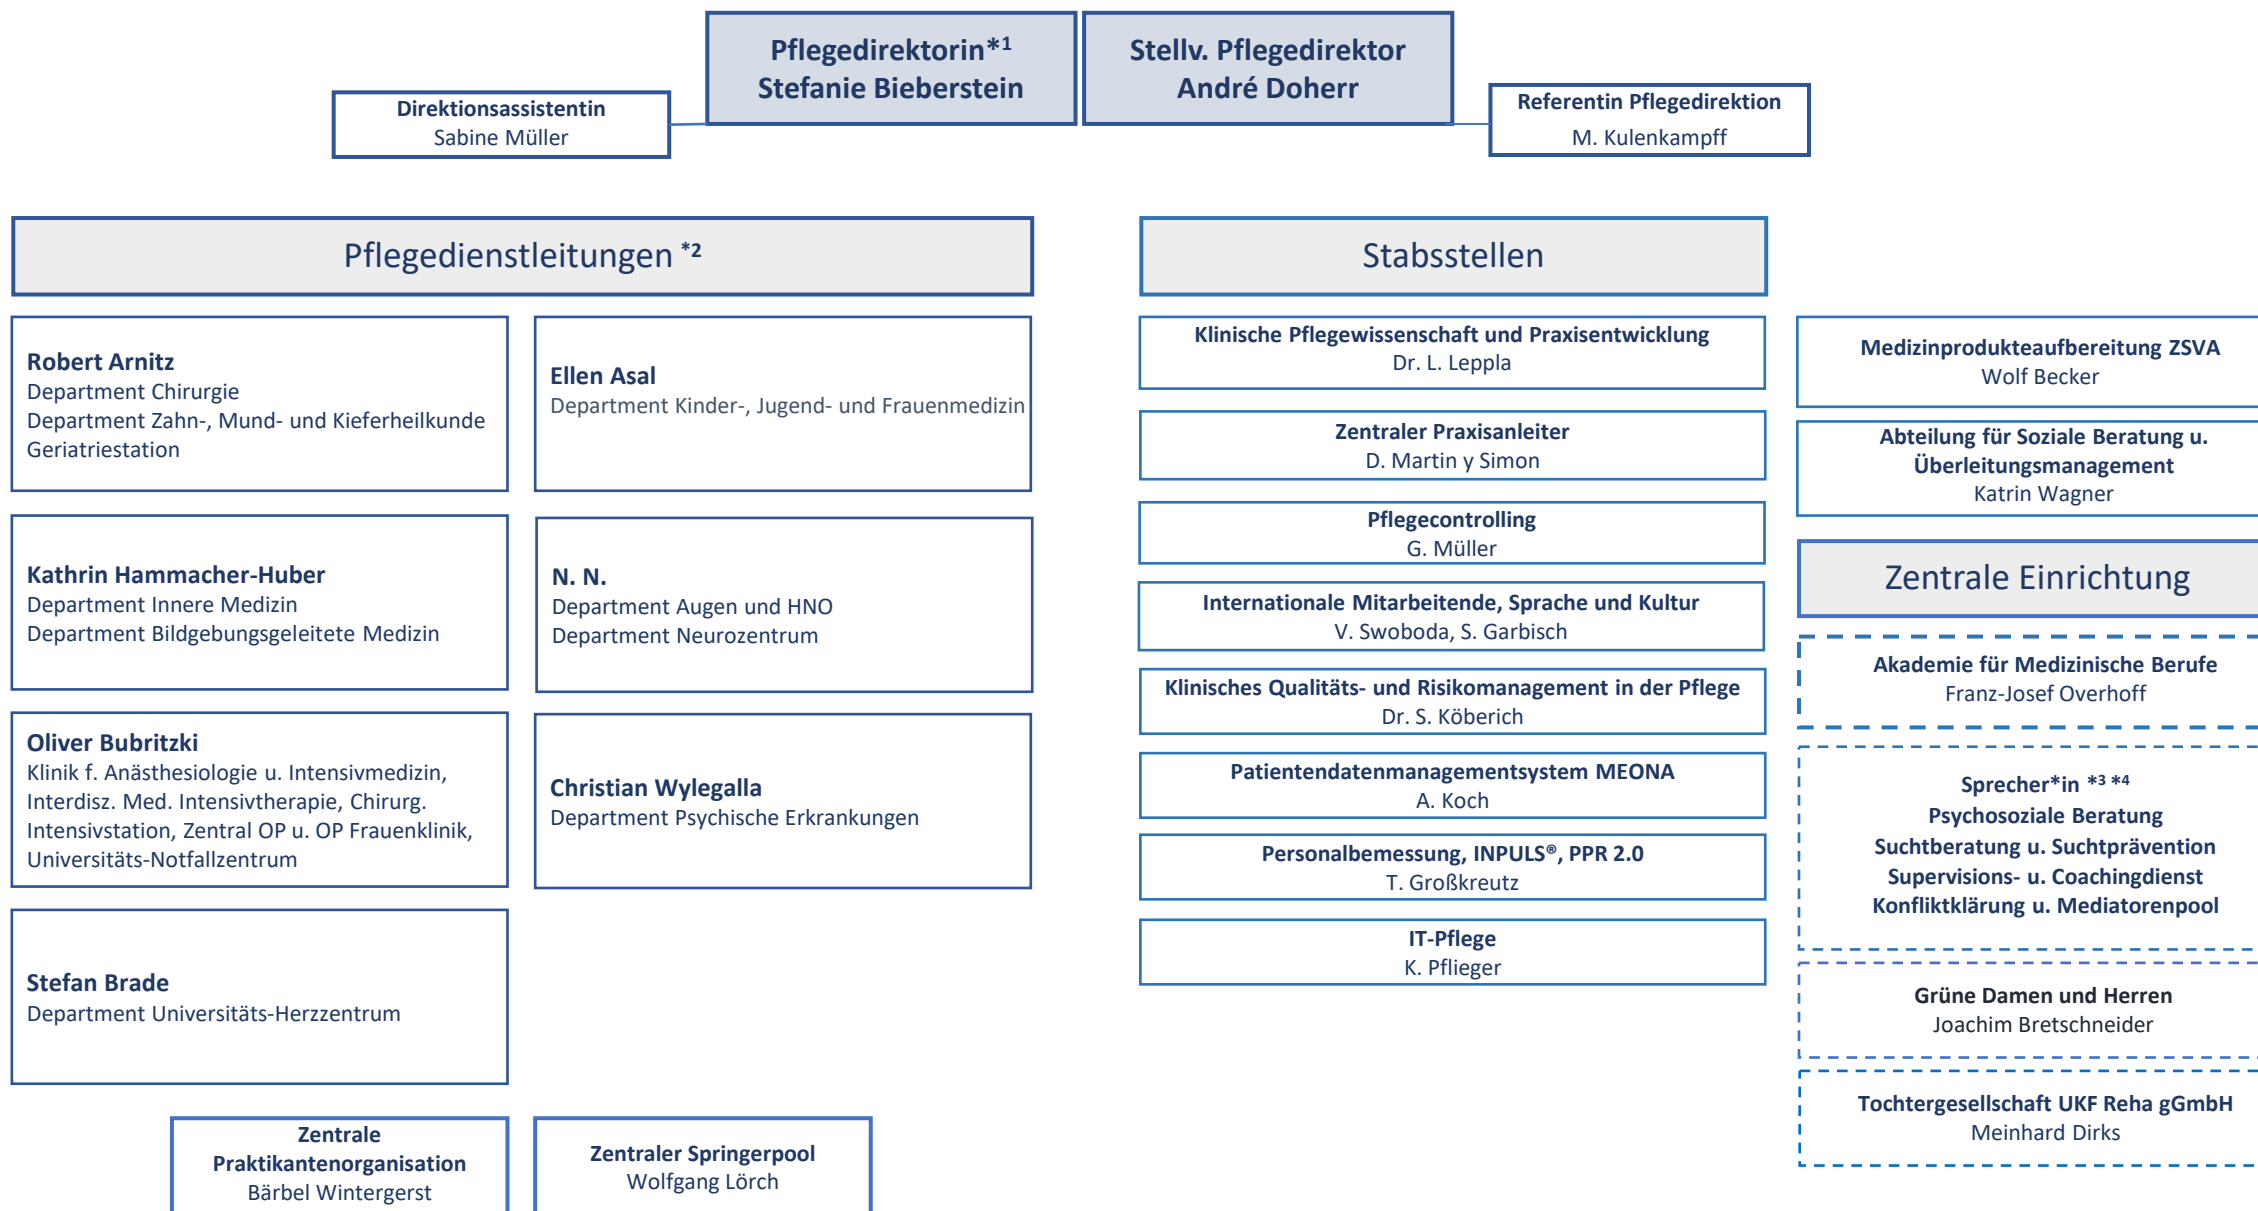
Pflegedirektorin*¹
Stefanie Bieberstein

Stellv. Pflegedirektor
André Doherr

Direktionsassistentin
Sabine Müller

Referentin Pflegedirektion
M. Kulenkampff

Pflegedienstleitungen *²

Robert Arnitz
Department Chirurgie
Department Zahn-, Mund- und Kieferheilkunde
Geriatriestation

Ellen Asal
Department Kinder-, Jugend- und Frauenmedizin

Kathrin Hammacher-Huber
Department Innere Medizin
Department Bildgebungsgeleitete Medizin

N. N.
Department Augen und HNO
Department Neurozentrum

Oliver Bubritzki
Klinik f. Anästhesiologie u. Intensivmedizin, Interdisz. Med. Intensivtherapie, Chirurg. Intensivstation, Zentral OP u. OP Frauenklinik, Universitäts-Notfallzentrum

Christian Wylegalla
Department Psychische Erkrankungen

Stefan Brade
Department Universitäts-Herzzentrum

Zentrale Praktikantenorganisation
Bärbel Wintergerst

Zentraler Springerpool
Wolfgang Lörch

Stabsstellen

Klinische Pflegewissenschaft und Praxisentwicklung
Dr. L. Leppla

Zentraler Praxisanleiter
D. Martin y Simon

Pflegecontrolling
G. Müller

Internationale Mitarbeitende, Sprache und Kultur
V. Swoboda, S. Garbisch

Klinisches Qualitäts- und Risikomanagement in der Pflege
Dr. S. Köberich

Patientendatenmanagementsystem MEONA
A. Koch

Personalbemessung, INPULS®, PPR 2.0
T. Großkreutz

IT-Pflege
K. Pflieger

Medizinprodukteaufbereitung ZSVA
Wolf Becker

Abteilung für Soziale Beratung u. Überleitungsmanagement
Katrin Wagner

Zentrale Einrichtung

Akademie für Medizinische Berufe
Franz-Josef Overhoff

Sprecher*in *³ *⁴
Psychosoziale Beratung
Suchtberatung u. Suchtprävention
Supervisions- u. Coachingdienst
Konfliktklärung u. Mediatorenpool

Grüne Damen und Herren
Joachim Bretschneider

Tochtergesellschaft UKF Reha gGmbH
Meinhard Dirks